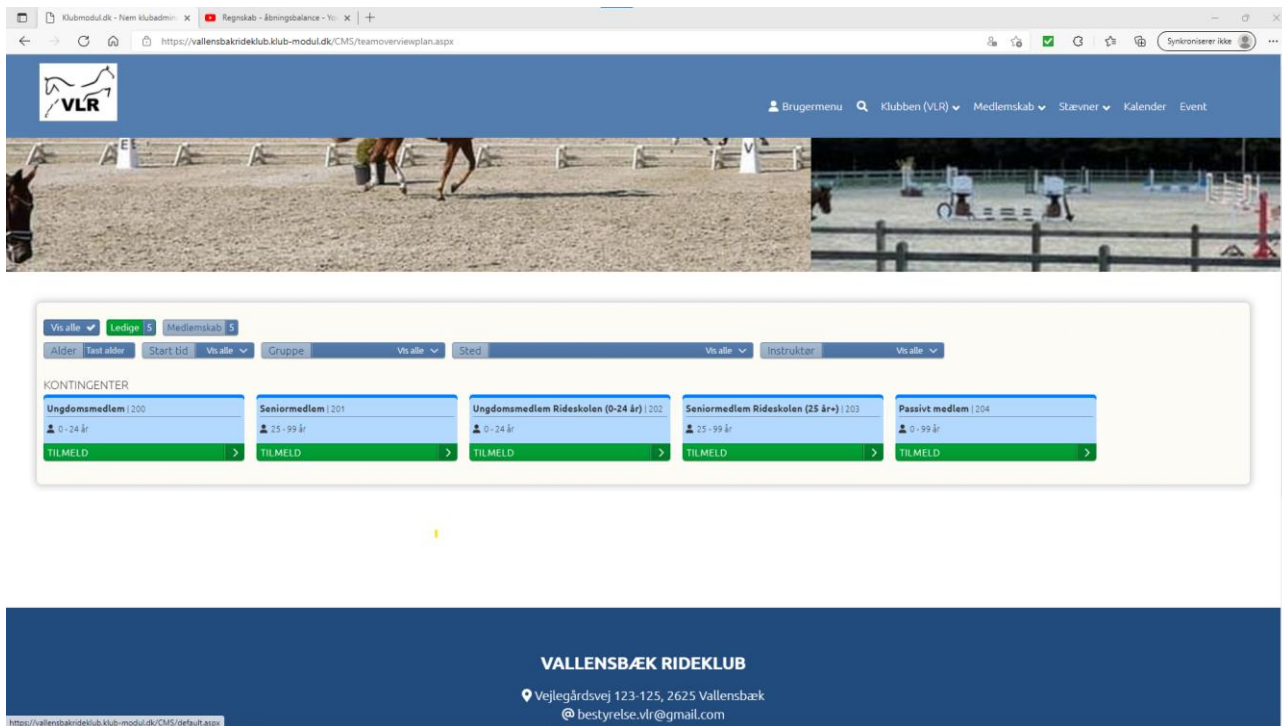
Klubmodul.dk - Nem klubadmin ×
Regnskab - åbningsbalance - Yo ×
+

https://vallensbakrideklub.klub-modul.dk/CMS/teamoverviewplan.aspx

Synkroniserer ikke

VLR

Brugermenu Klubben (VLR) Medlemskab Stævner Kalender Event

Vis alle Ledige 5 Medlemskab 5

Alder Tast alder Start tid Vis alle Gruppe Vis alle Sted Vis alle Instruktør Vis alle

KONTINGENTER

Ungdomsmedlem | 200
0 - 24 år
TILMELD

Seniormedlem | 201
25 - 99 år
TILMELD

Ungdomsmedlem Rideskolen (0-24 år) | 202
0 - 24 år
TILMELD

Seniormedlem Rideskolen (25 år+) | 203
25 - 99 år
TILMELD

Passivt medlem | 204
0 - 99 år
TILMELD

VALLENSBÆK RIDEKLUB

Vejlegårdsvej 123-125, 2625 Vallensbæk
bestyrelse.vlr@gmail.com

https://vallensbakrideklub.klub-modul.dk/CMS/default.aspx